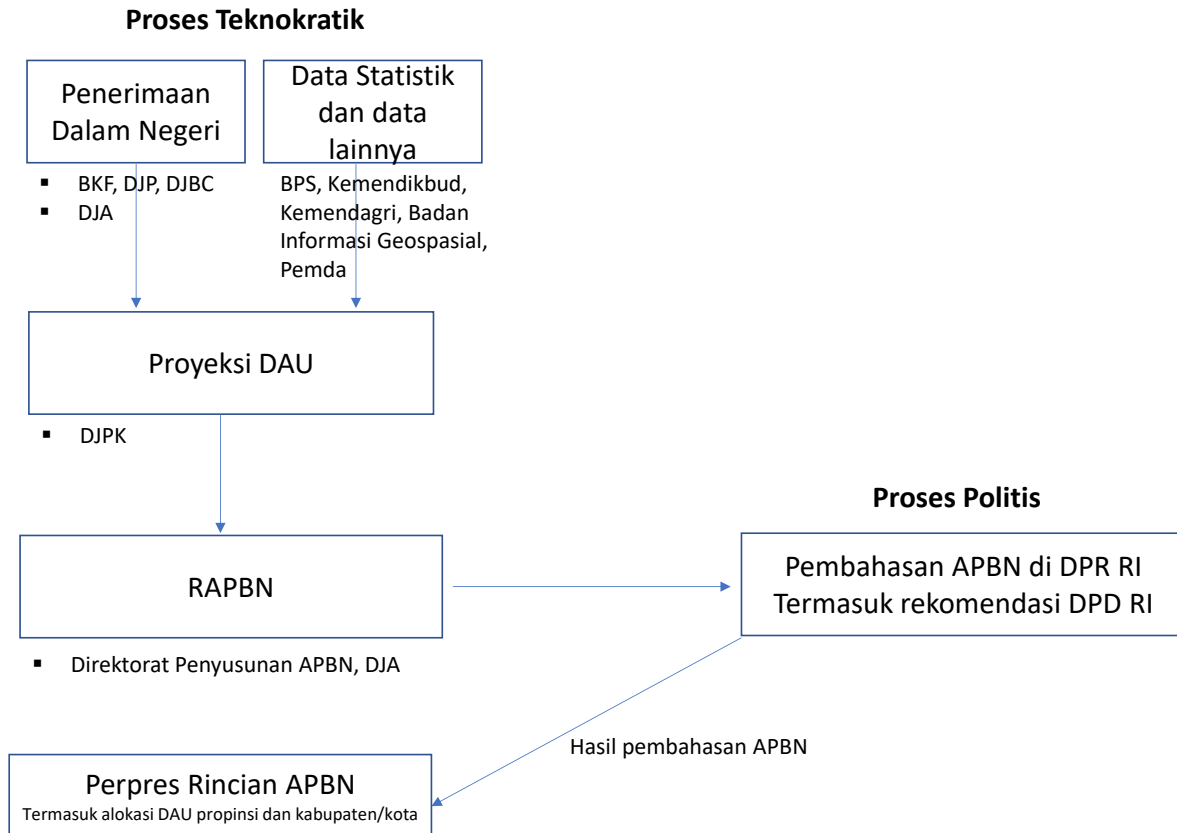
Proses Teknokratik

Penerimaan Dalam Negeri

Data Statistik dan data lainnya

- BKF, DJP, DJBC
- DJA

BPS, Kemendikbud, Kemendagri, Badan Informasi Geospasial, Pemda

Proyeksi DAU

- DJPK

Proses Politis

RAPBN

Pembahasan APBN di DPR RI Termasuk rekomendasi DPD RI

- Direktorat Penyusunan APBN, DJA

Hasil pembahasan APBN

Perpres Rincian APBN
Termasuk alokasi DAU propinsi dan kabupaten/kota